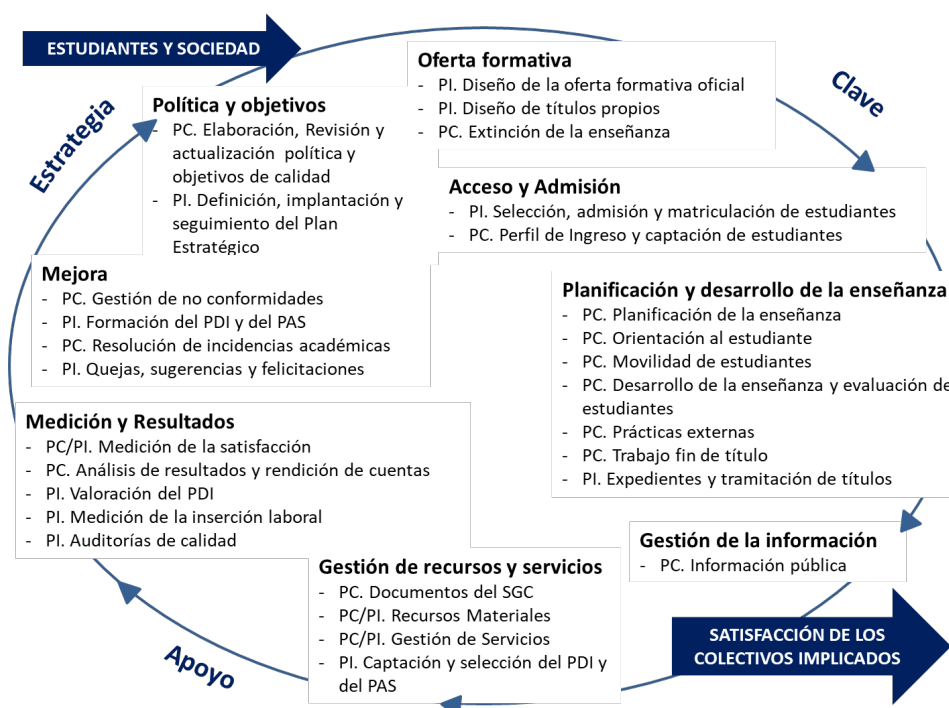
ESTUDIANTES Y SOCIEDAD

Estrategia

Política y objetivos
- PC. Elaboración, Revisión y actualización política y objetivos de calidad
- PI. Definición, implantación y seguimiento del Plan Estratégico

Oferta formativa
- PI. Diseño de la oferta formativa oficial
- PI. Diseño de títulos propios
- PC. Extinción de la enseñanza

Clave

Acceso y Admisión
- PI. Selección, admisión y matriculación de estudiantes
- PC. Perfil de Ingreso y captación de estudiantes

Mejora
- PC. Gestión de no conformidades
- PI. Formación del PDI y del PAS
- PC. Resolución de incidencias académicas
- PI. Quejas, sugerencias y felicitaciones

Planificación y desarrollo de la enseñanza
- PC. Planificación de la enseñanza
- PC. Orientación al estudiante
- PC. Movilidad de estudiantes
- PC. Desarrollo de la enseñanza y evaluación de estudiantes
- PC. Prácticas externas
- PC. Trabajo fin de título
- PI. Expedientes y tramitación de títulos

Medición y Resultados
- PC/PI. Medición de la satisfacción
- PC. Análisis de resultados y rendición de cuentas
- PI. Valoración del PDI
- PI. Medición de la inserción laboral
- PI. Auditorías de calidad

Gestión de la información
- PC. Información pública

Gestión de recursos y servicios
- PC. Documentos del SGC
- PC/PI. Recursos Materiales
- PC/PI. Gestión de Servicios
- PI. Captación y selección del PDI y del PAS

Apoyo

SATISFACCIÓN DE LOS COLECTIVOS IMPLICADOS